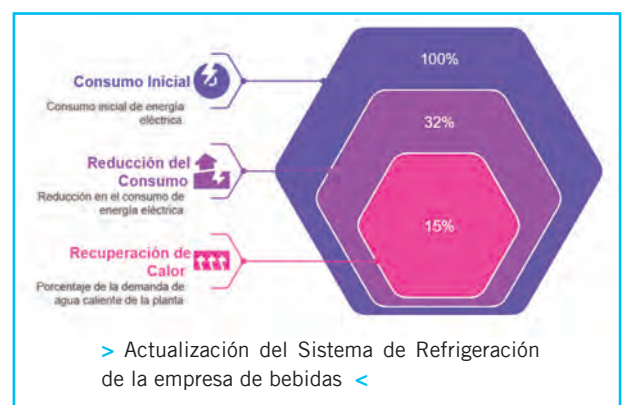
Consumo Inicial
Consumo inicial de energía eléctrica

Reducción del Consumo
Reducción en el consumo de energía eléctrica

Recuperación de Calor
Porcentaje de la demanda de agua caliente de la planta

100%

32%

15%

> Actualización del Sistema de Refrigeración de la empresa de bebidas <